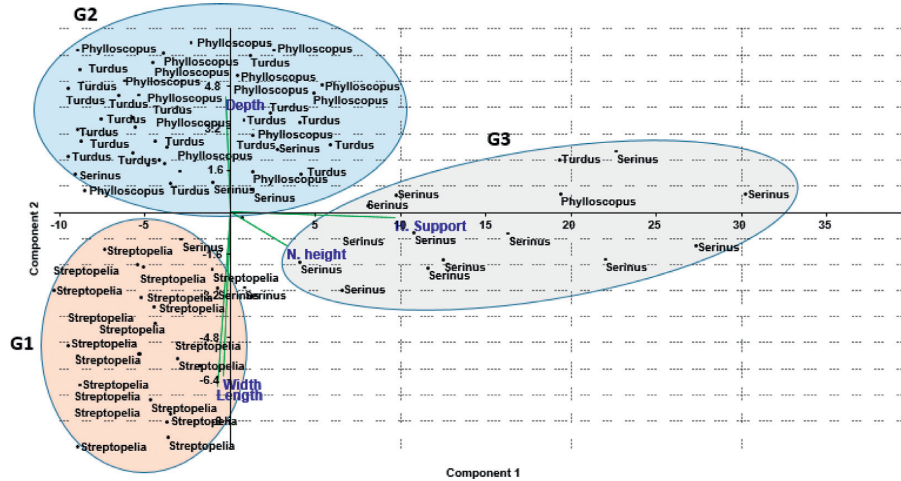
G2

Phylloscopus
Phylloscopus
Phylloscopus
Phylloscopus
Turdus
Turdus
Phylloscopus
Phylloscopus
Phylloscopus
Phylloscopus
Turdus
Turdus
Turdus
Phylloscopus
4.8
Phylloscopus
Phylloscopus
Depth
Turdus
Turdus
Turdus
Phylloscopus
Phylloscopus
Turdus
Turdus
Turdus
Turdus
Turdus
Phylloscopus
Turdus
Turdus
Serinus
Turdus
Turdus
Phylloscopus
1.6
Turdus
Serinus
Phylloscopus
Serinus
Phylloscopus
Turdus
Serinus

G3

Turdus
Serinus
Serinus
Phylloscopus
Serinus
Serinus
N. Support
Serinus
Serinus
Serinus
N. height
Serinus
Serinus
Serinus
Serinus
Serinus
Serinus

-10
-5
5
10
15
20
25
30
35

Component 2

Streptopelia
Serinus
-1.6
Streptopelia
Streptopelia
Streptopelia
Streptopelia
Streptopelia
Serinus
Serinus
Streptopelia
Streptopelia
Streptopelia
Streptopelia

G1

-4.8
Streptopelia
Streptopelia
Streptopelia
Streptopelia
Streptopelia
Streptopelia
-6.4
Width
Length
Streptopelia
Streptopelia
Streptopelia
Streptopelia
Streptopelia
Streptopelia
Streptopelia

Component 1